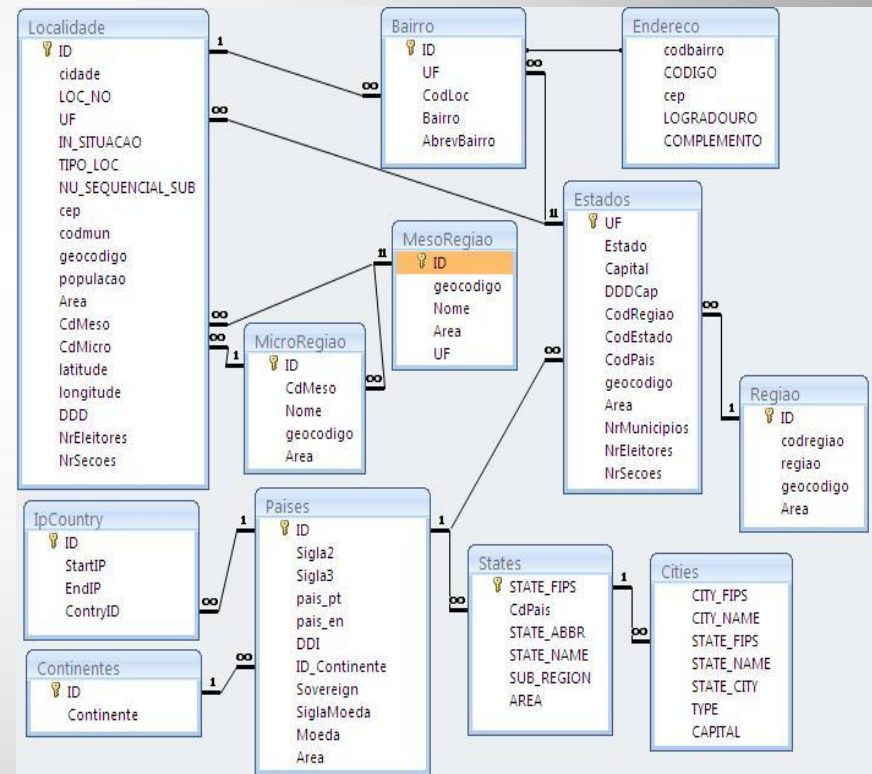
Localidade
ID
cidade
LOC_NO
UF
IN_SITUACAO
TIPO_LOC
NU_SEQUENCIAL_SUB
cep
codmun
geocodigo
populacao
Area
CdMeso
CdMicro
latitude
longitude
DDD
NrEleitores
NrSecoes

Bairro
ID
UF
CodLoc
Bairro
AbrevBairro

Endereco
codbairro
CODIGO
cep
LOGRADOURO
COMPLEMENTO

Estados
UF
Estado
Capital
DDDCap
CodRegiao
CodEstado
CodPais
geocodigo
Area
NrMunicipios
NrEleitores
NrSecoes

MesoRegiao
ID
geocodigo
Nome
Area
UF

MicroRegiao
ID
CdMeso
Nome
geocodigo
Area

Regiao
ID
codregiao
regiao
geocodigo
Area

IpCountry
ID
StartIP
EndIP
ContryID

Paises
ID
Sigla2
Sigla3
pais_pt
pais_en
DDI
ID_Continente
Sovereign
SiglaMoeda
Moeda
Area

States
STATE_FIPS
CdPais
STATE_ABBR
STATE_NAME
SUB_REGION
AREA

Cities
CITY_FIPS
CITY_NAME
STATE_FIPS
STATE_NAME
STATE_CITY
TYPE
CAPITAL

Continentes
ID
Continente

1 ∞ ∞ ∞ 1 1 ∞ ∞ 1 ∞ ∞ 1 ∞ 1 1 ∞ 1 ∞ 1 ∞ 1 ∞